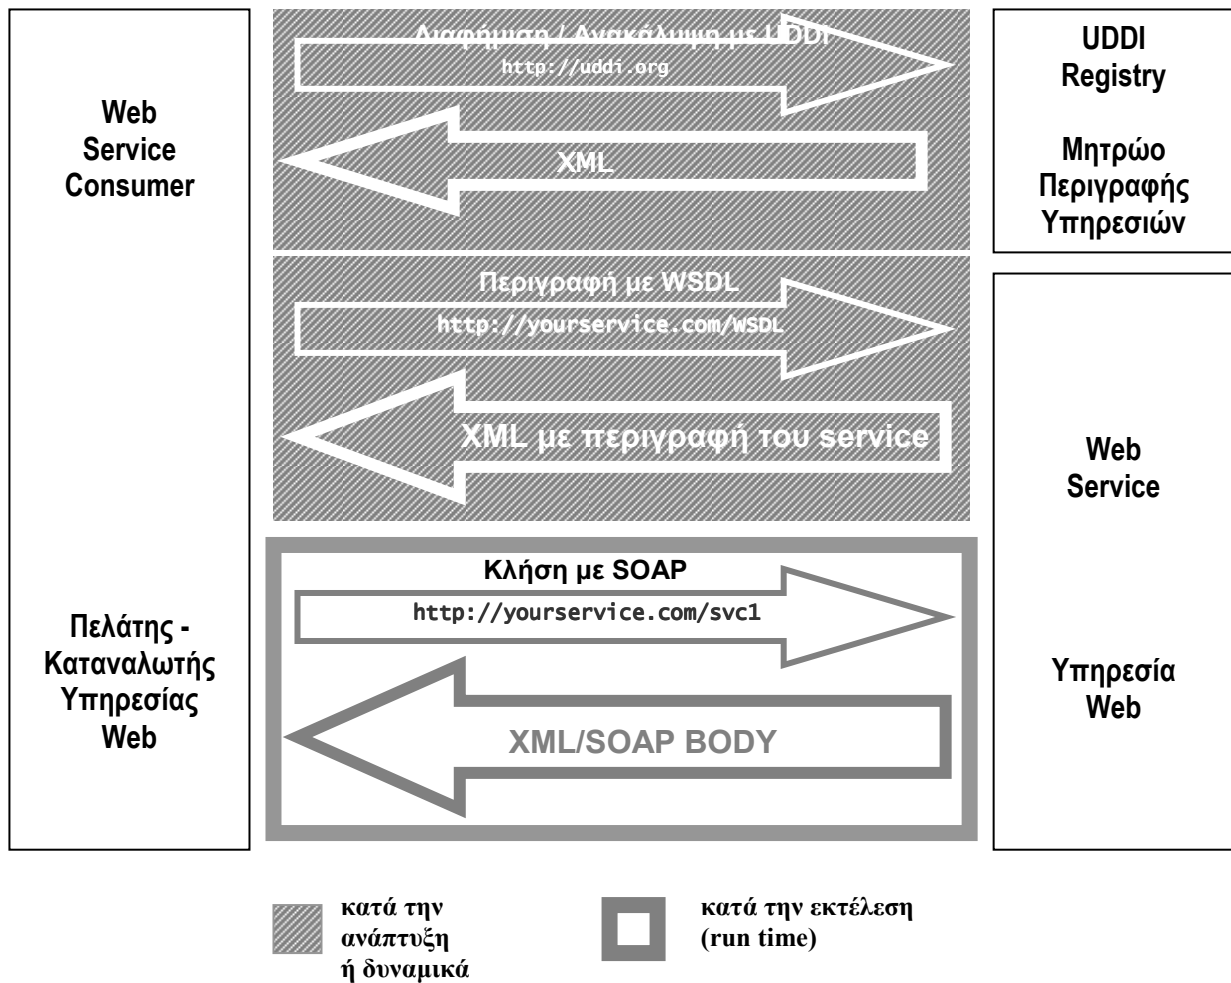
Web Service Consumer

Πελάτης - Καταναλωτής Υπηρεσίας Web

Διαφήμιση / Ανακάλυψη με UDDI
http://uddi.org

XML

UDDI Registry

Μητρώο Περιγραφής Υπηρεσιών

Περιγραφή με WSDL
http://yourservice.com/WSDL

XML με περιγραφή του service

Web Service

Κλήση με SOAP
http://yourservice.com/svc1

XML/SOAP BODY

Υπηρεσία Web

κατά την ανάπτυξη ή δυναμικά

κατά την εκτέλεση (run time)